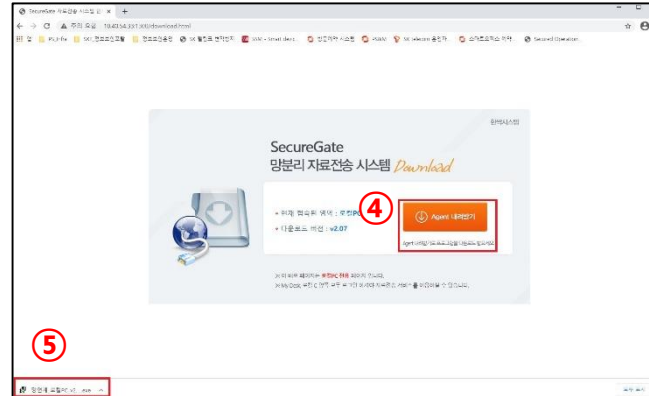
SecureGate 자료전송 시스템 | ×
← → C ▲ 주의 요함 | 10.40.54.231/...|download.html
앱 | 홈 | 메일 | SKT_전자결재 | 전자결재 | 업무 | SK 텔레콤 | SMS | 인트라넷 | 사내 | SK telecom | 스마트워크 | Secured Operation

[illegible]

SecureGate
망분리 자료전송 시스템 Download

• 최대 접속된 개수 : 무한PC
• 다운로드 버전 : v2.07

④
Agent 내려받기
Agent 내려받기 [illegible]

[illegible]
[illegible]

⑤
망연계 프로그램 ... .exe